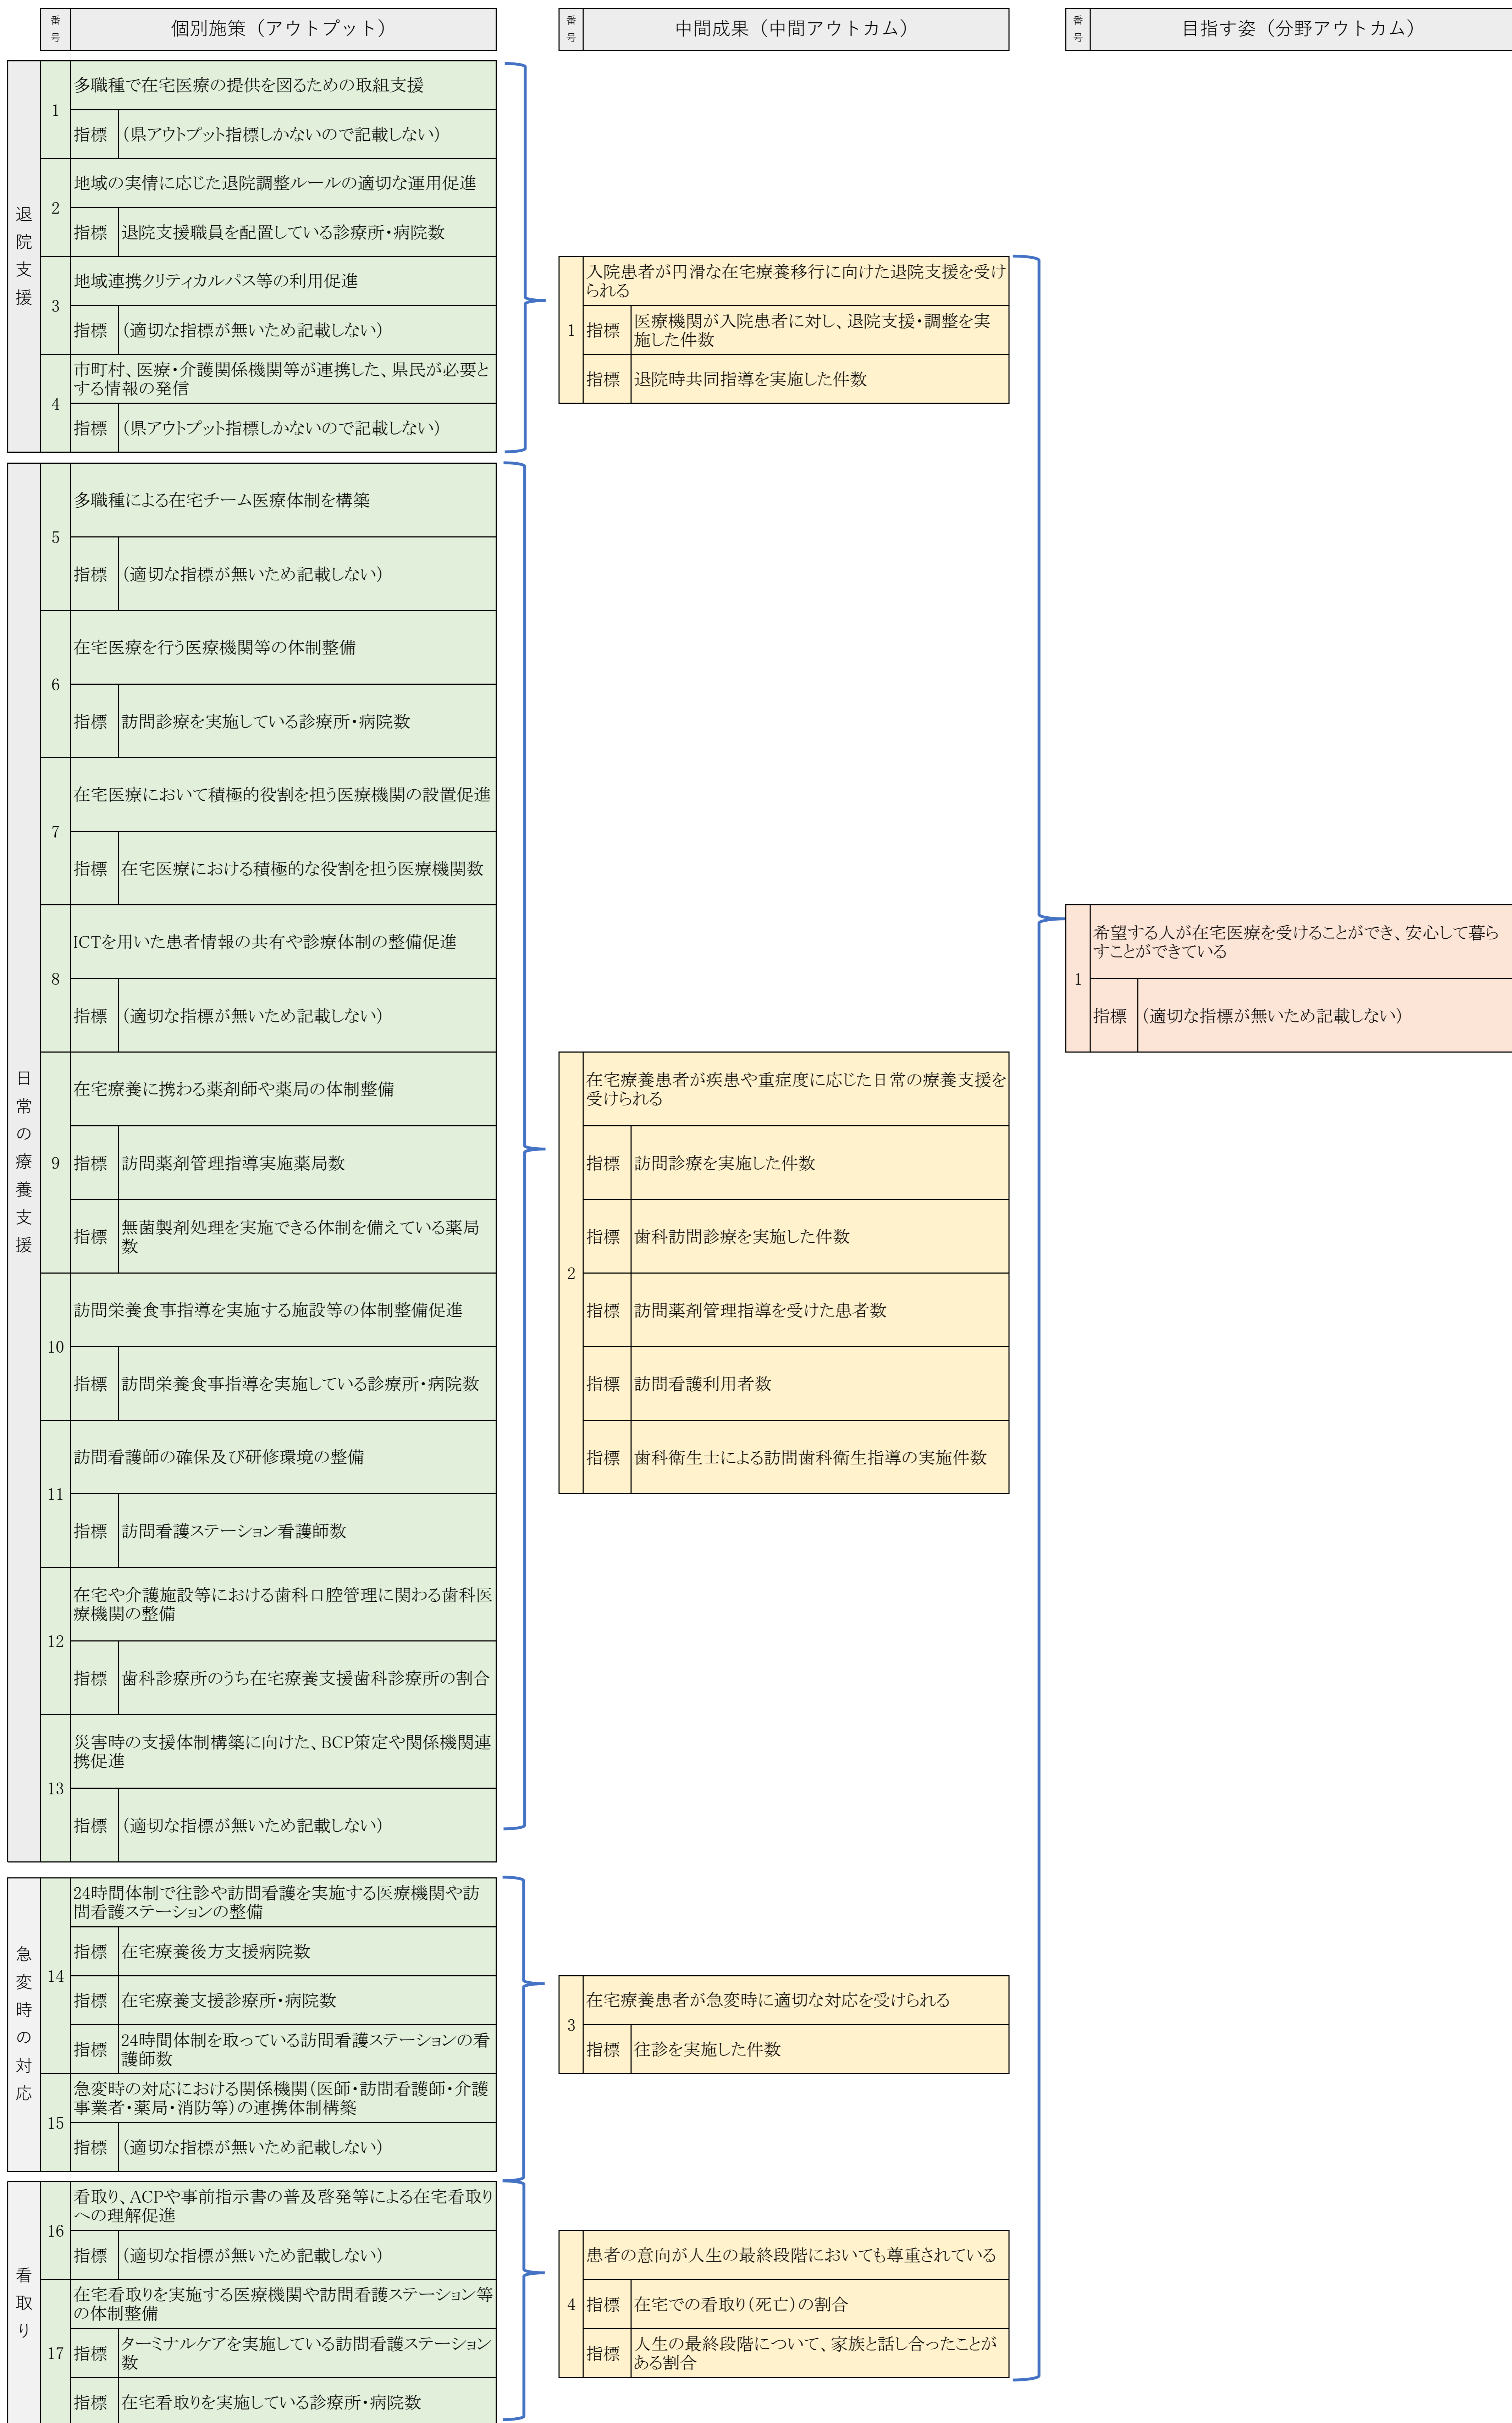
| 番号 | 個別施策（アウトプット） |
|---|---|

| 番号 | 中間成果（中間アウトカム） |
|---|---|

| 番号 | 目指す姿（分野アウトカム） |
|---|---|

退院支援

| | | |
|---|---|---|
| 1 | 多職種で在宅医療の提供を図るための取組支援 | |
| | 指標 | （県アウトプット指標しかないので記載しない） |
| 2 | 地域の実情に応じた退院調整ルールの適切な運用促進 | |
| | 指標 | 退院支援職員を配置している診療所・病院数 |
| 3 | 地域連携クリティカルパス等の利用促進 | |
| | 指標 | （適切な指標が無いため記載しない） |
| 4 | 市町村、医療・介護関係機関等が連携した、県民が必要とする情報の発信 | |
| | 指標 | （県アウトプット指標しかないので記載しない） |

日常の療養支援

| | | |
|---|---|---|
| 5 | 多職種による在宅チーム医療体制を構築 | |
| | 指標 | （適切な指標が無いため記載しない） |
| 6 | 在宅医療を行う医療機関等の体制整備 | |
| | 指標 | 訪問診療を実施している診療所・病院数 |
| 7 | 在宅医療において積極的役割を担う医療機関の設置促進 | |
| | 指標 | 在宅医療における積極的な役割を担う医療機関数 |
| 8 | ICTを用いた患者情報の共有や診療体制の整備促進 | |
| | 指標 | （適切な指標が無いため記載しない） |
| 9 | 在宅療養に携わる薬剤師や薬局の体制整備 | |
| | 指標 | 訪問薬剤管理指導実施薬局数 |
| | 指標 | 無菌製剤処理を実施できる体制を備えている薬局数 |
| 10 | 訪問栄養食事指導を実施する施設等の体制整備促進 | |
| | 指標 | 訪問栄養食事指導を実施している診療所・病院数 |
| 11 | 訪問看護師の確保及び研修環境の整備 | |
| | 指標 | 訪問看護ステーション看護師数 |
| 12 | 在宅や介護施設等における歯科口腔管理に関わる歯科医療機関の整備 | |
| | 指標 | 歯科診療所のうち在宅療養支援歯科診療所の割合 |
| 13 | 災害時の支援体制構築に向けた、BCP策定や関係機関連携促進 | |
| | 指標 | （適切な指標が無いため記載しない） |

急変時の対応

| | | |
|---|---|---|
| 14 | 24時間体制で往診や訪問看護を実施する医療機関や訪問看護ステーションの整備 | |
| | 指標 | 在宅療養後方支援病院数 |
| | 指標 | 在宅療養支援診療所・病院数 |
| | 指標 | 24時間体制を取っている訪問看護ステーションの看護師数 |
| 15 | 急変時の対応における関係機関（医師・訪問看護師・介護事業者・薬局・消防等）の連携体制構築 | |
| | 指標 | （適切な指標が無いため記載しない） |

看取り

| | | |
|---|---|---|
| 16 | 看取り、ACPや事前指示書の普及啓発等による在宅看取りへの理解促進 | |
| | 指標 | （適切な指標が無いため記載しない） |
| 17 | 在宅看取りを実施する医療機関や訪問看護ステーション等の体制整備 | |
| | 指標 | ターミナルケアを実施している訪問看護ステーション数 |
| | 指標 | 在宅看取りを実施している診療所・病院数 |

| | | |
|---|---|---|
| 1 | 入院患者が円滑な在宅療養移行に向けた退院支援を受けられる | |
| | 指標 | 医療機関が入院患者に対し、退院支援・調整を実施した件数 |
| | 指標 | 退院時共同指導を実施した件数 |
| 2 | 在宅療養患者が疾患や重症度に応じた日常の療養支援を受けられる | |
| | 指標 | 訪問診療を実施した件数 |
| | 指標 | 歯科訪問診療を実施した件数 |
| | 指標 | 訪問薬剤管理指導を受けた患者数 |
| | 指標 | 訪問看護利用者数 |
| | 指標 | 歯科衛生士による訪問歯科衛生指導の実施件数 |
| 3 | 在宅療養患者が急変時に適切な対応を受けられる | |
| | 指標 | 往診を実施した件数 |
| 4 | 患者の意向が人生の最終段階においても尊重されている | |
| | 指標 | 在宅での看取り（死亡）の割合 |
| | 指標 | 人生の最終段階について、家族と話し合ったことがある割合 |

| | | |
|---|---|---|
| 1 | 希望する人が在宅医療を受けることができ、安心して暮らすことができている | |
| | 指標 | （適切な指標が無いため記載しない） |